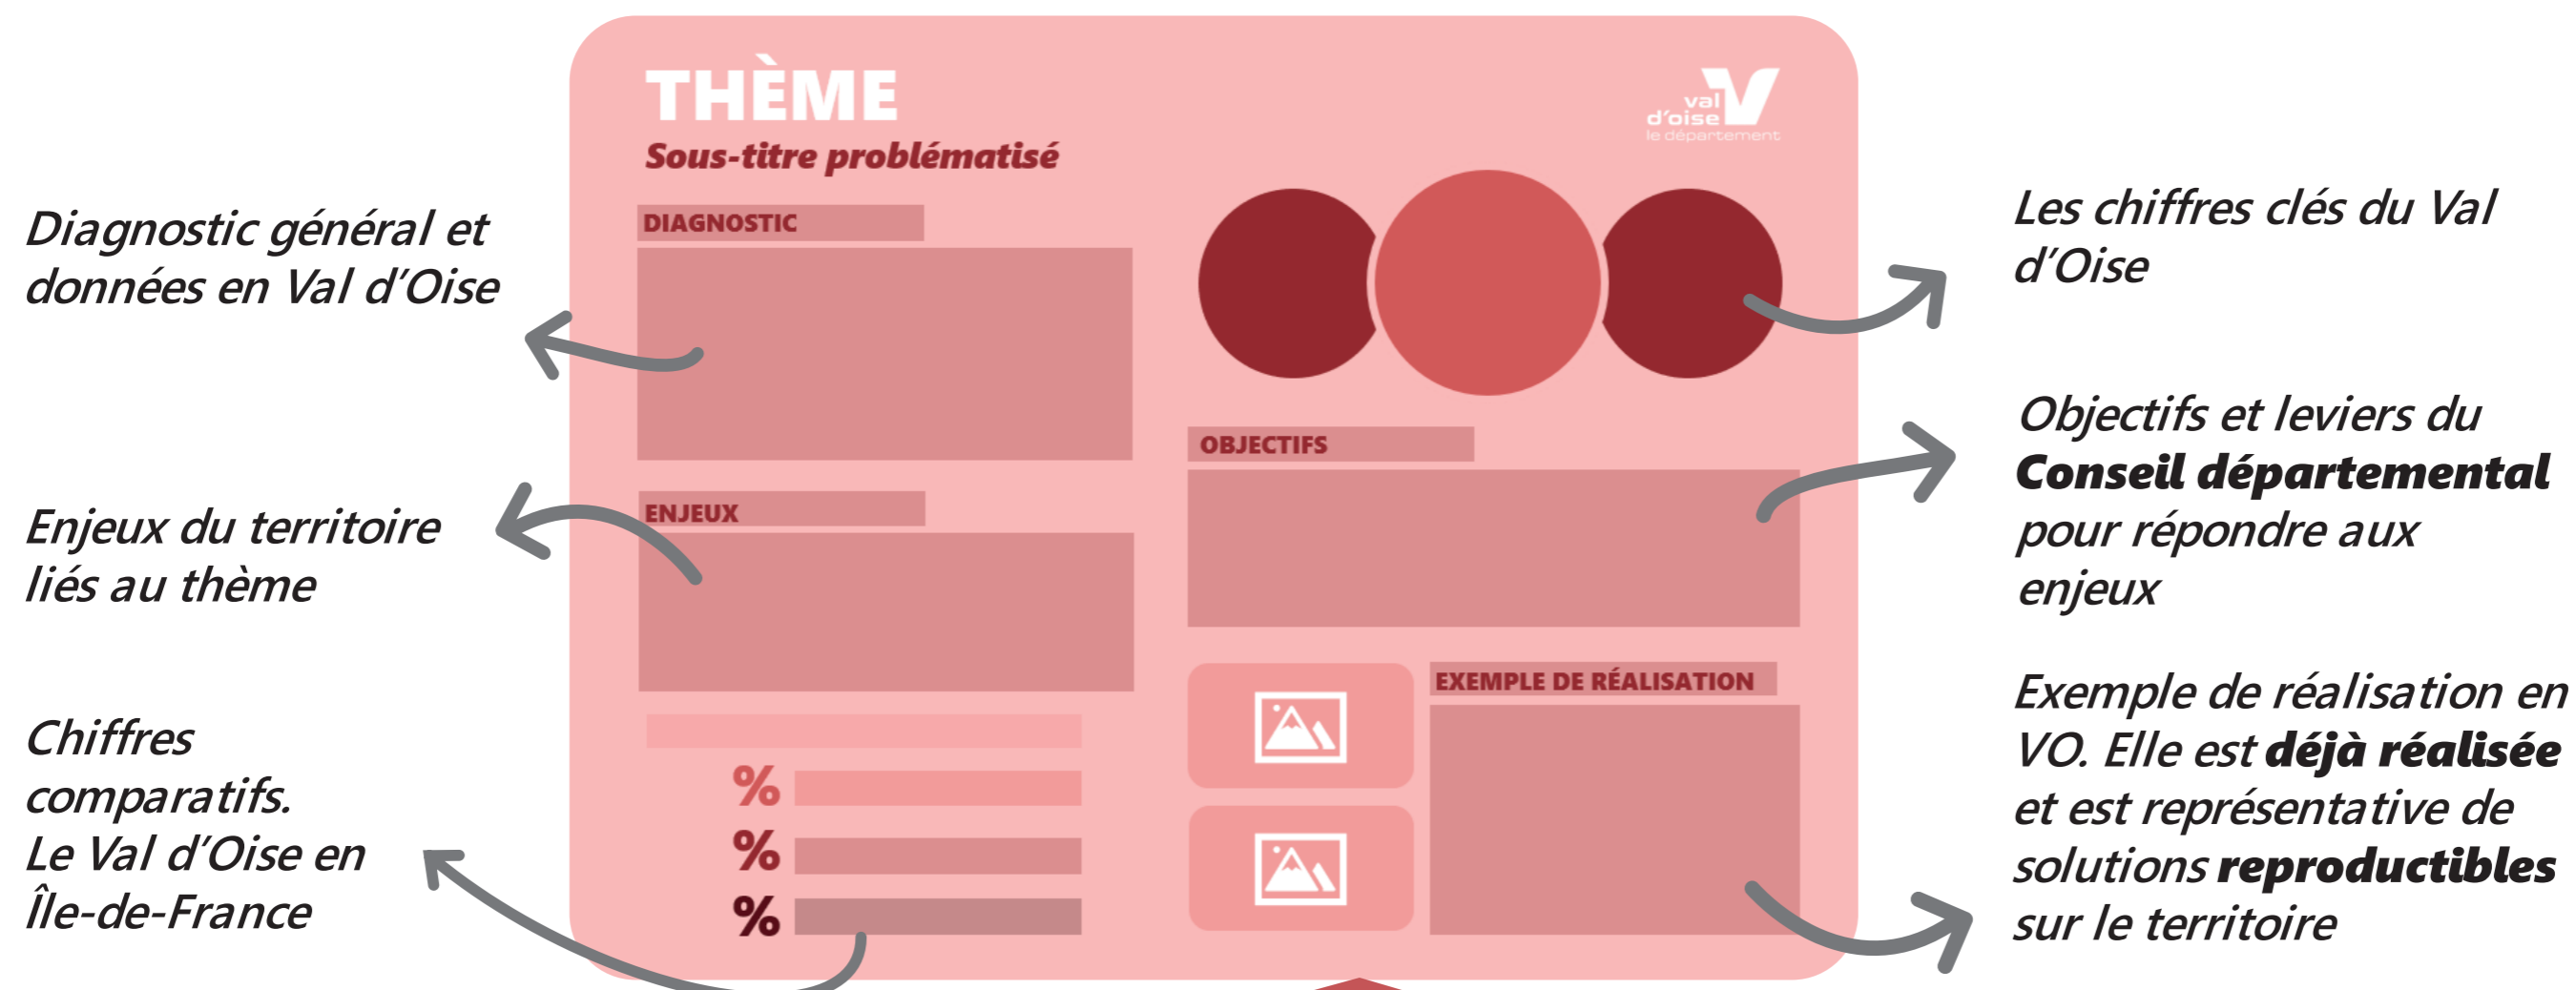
THÈME
Sous-titre problématisé

val d'oise le département

Diagnostic général et données en Val d'Oise

DIAGNOSTIC

Les chiffres clés du Val d'Oise

Objectifs et leviers du **Conseil départemental** pour répondre aux enjeux

OBJECTIFS

Enjeux du territoire liés au thème

ENJEUX

Chiffres comparatifs.
Le Val d'Oise en Île-de-France

%
%
%

EXEMPLE DE RÉALISATION

Exemple de réalisation en VO. Elle est **déjà réalisée** et est représentative de solutions **reproductibles** sur le territoire